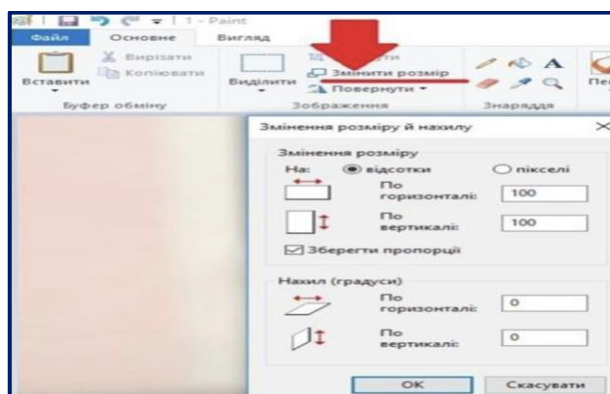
1 - Paint
Файл Основне Вигляд
Вставити
Вирізати
Копіювати
Буфер обміну
Виділити
Змінити розмір
Повернути
Зображення
Знаряддя
Пе

Змінення розміру й нахилу
Змінення розміру
На: відсотки пікселі
По горизонталі: 100
По вертикалі: 100
Зберегти пропорції
Нахил (градуси)
По горизонталі: 0
По вертикалі: 0
OK Скасувати